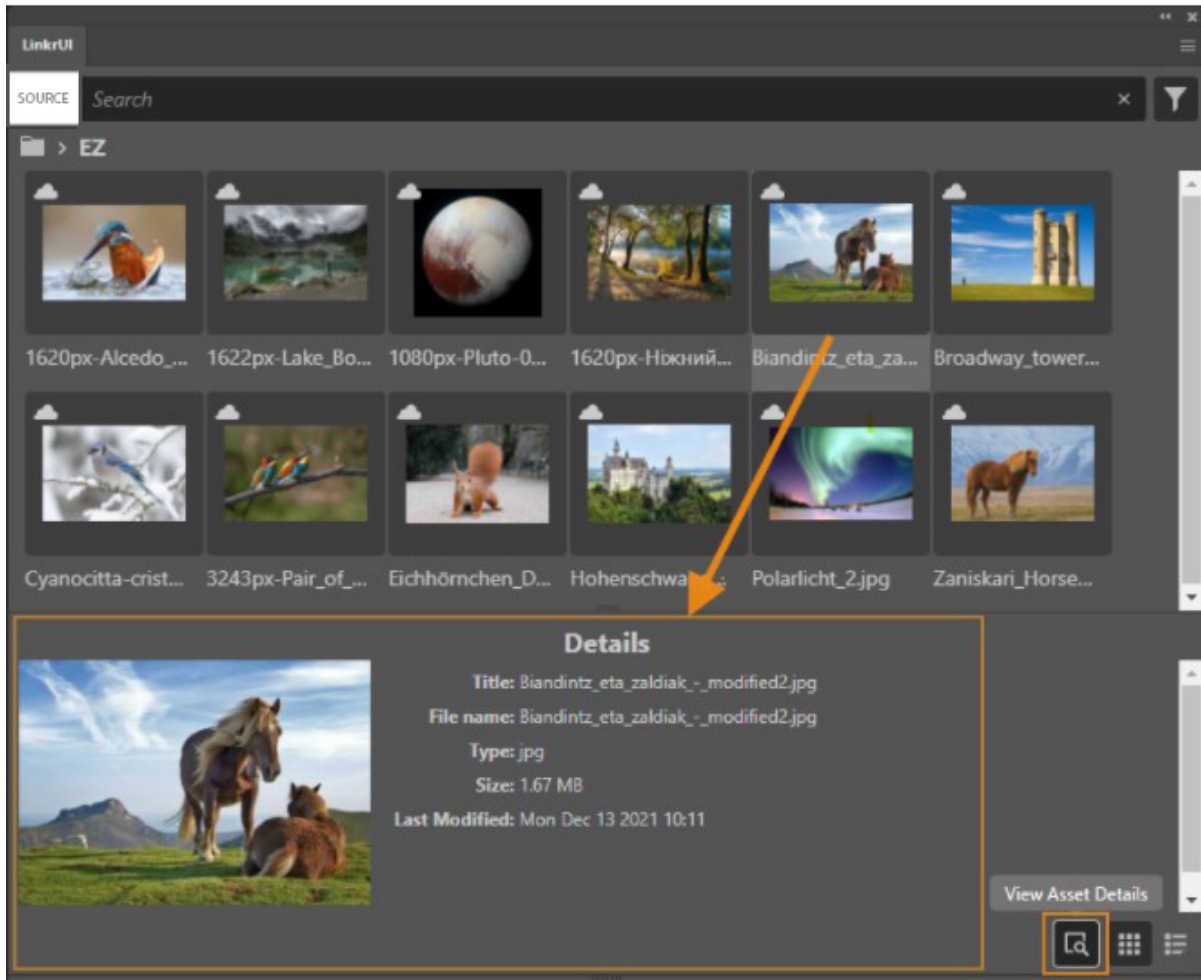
LinkrUI

SOURCE Search

> EZ

1620px-Alcedo_...
1622px-Lake_Bo...
1080px-Pluto-0...
1620px-Ніжний...
Biandintz_eta_za...
Broadway_tower...

Cyanocitta-crist...
3243px-Pair_of_...
Eichhörnchen_D...
Hohenschwa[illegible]
Polarlicht_2.jpg
Zaniskari_Horse...

Details

Title: Biandintz_eta_zaldiak_-_modified2.jpg
File name: Biandintz_eta_zaldiak_-_modified2.jpg
Type: jpg
Size: 1.67 MB
Last Modified: Mon Dec 13 2021 10:11

View Asset Details